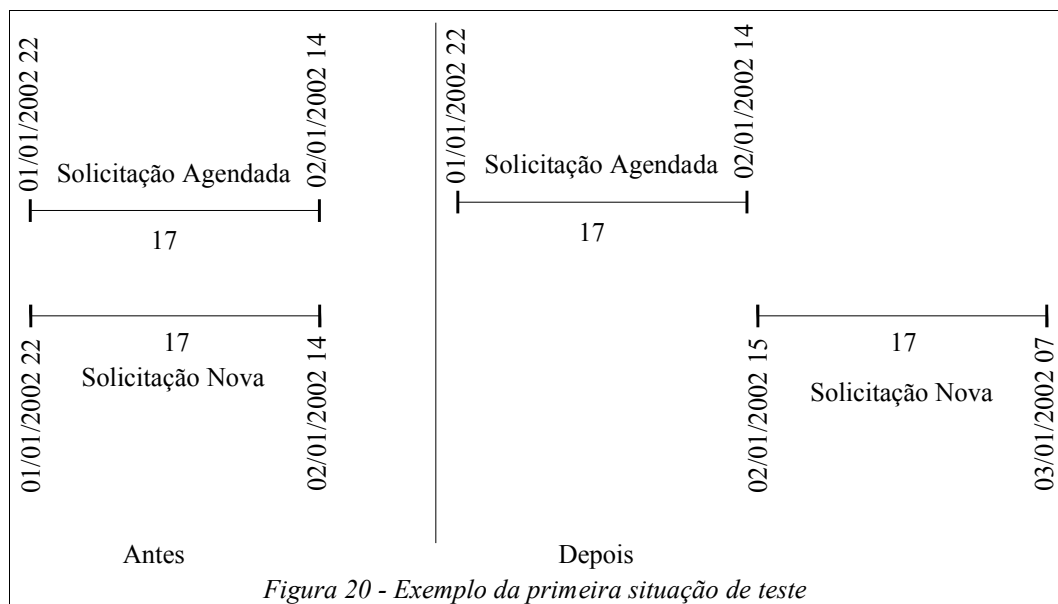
01/01/2002 22
Solicitação Agendada
02/01/2002 14
17

17
Solicitação Nova
01/01/2002 22
02/01/2002 14

01/01/2002 22
Solicitação Agendada
02/01/2002 14
17

17
02/01/2002 15
Solicitação Nova
03/01/2002 07

Antes

Depois

*Figura 20 - Exemplo da primeira situação de teste*